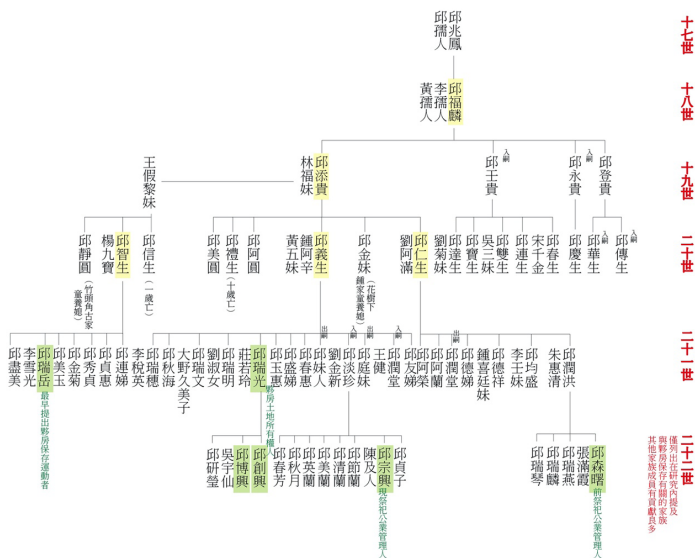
十七世
十八世
十九世
二十世
二十一世
二十二世

邱兆鳳
邱孺人

邱福麟
李孺人
黃孺人

邱添貴
林福妹

王假黎妹

邱王貴
入嗣

邱永貴
入嗣

邱登貴

邱信生（一歲亡）
邱智生
楊九寶
邱靜圓（竹頭角古家童養媳）

邱阿圓
邱禮生（十歲亡）
邱美圓

邱義生
鍾阿辛
黃五妹

邱金妹（花樹下鍾家童養媳）

邱仁生
劉阿滿

邱達生
劉菊妹
邱寶生
吳三妹
邱雙生
邱連生
宋千金
邱春生

邱慶生
入嗣

邱華生
入嗣

邱傳生
入嗣

邱盡美
李雪光
邱瑞岳
最早提出夥房保存運動者
邱美玉
邱金菊
邱秀貞
邱貞惠
邱連娣
李稅英
邱瑞穗
邱秋海
大野久美子
邱瑞文
劉淑女
邱瑞明
莊若玲
邱瑞光
夥房土地所有權人
邱玉惠
邱盛娣
邱春惠
邱美妹
邱妹人
劉金新
邱淡珍
邱庭妹
出嗣
王健
邱潤堂
出嗣
邱友娣
邱阿榮
邱阿蘭
邱德堂
出嗣
邱德娣
鍾喜廷妹
邱德祥
李王妹
邱均盛
朱惠清
邱潤洪

吳宇仙
邱研瑩
邱博興
邱創興
邱春芳
邱秋月
邱英蘭
邱美蘭
邱清蘭
邱節蘭
陳及人
邱宗興
現祭祀公業管理人
邱貞子

邱瑞琴
邱瑞麟
邱瑞燕
張滿霞
邱森曙
前祭祀公業管理人

備註：此在研究內提及與夥房保存有關的家族，其他家族成員有貢獻良多